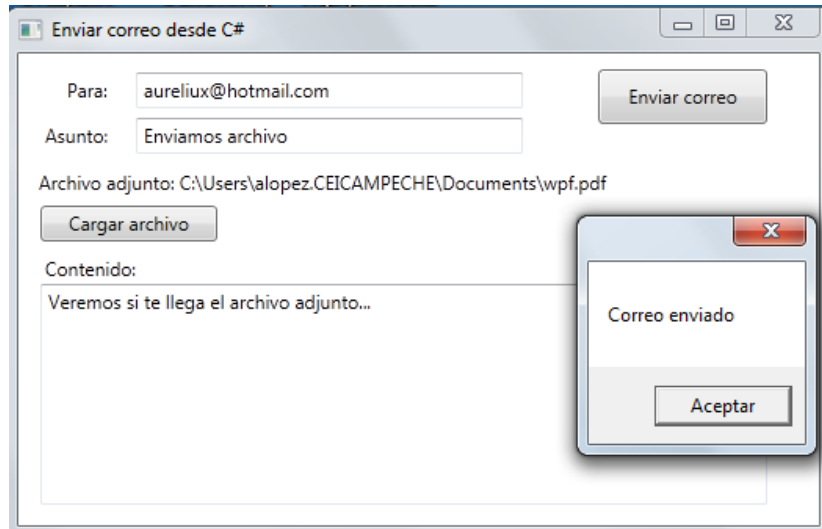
Enviar correo desde C#

Para: aureliux@hotmail.com

Asunto: Enviamos archivo

Enviar correo

Archivo adjunto: C:\Users\alopez.CEICAMPECHE\Documents\wpf.pdf

Cargar archivo

Contenido:

Veremos si te llega el archivo adjunto...

Correo enviado

Aceptar